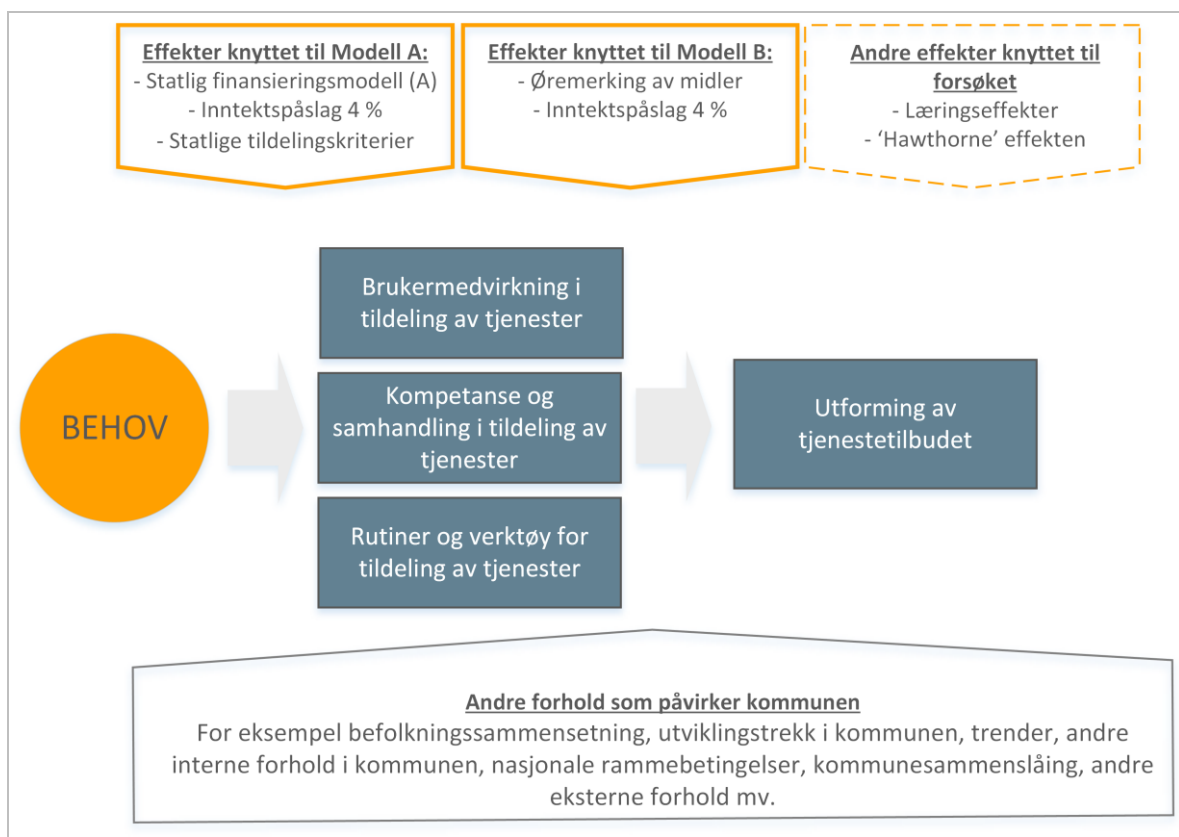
Effekter knyttet til Modell A:
- Statlig finansieringsmodell (A)
- Inntektspåslag 4 %
- Statlige tildelingskriterier

Effekter knyttet til Modell B:
- Øremerking av midler
- Inntektspåslag 4 %

Andre effekter knyttet til forsøket
- Læringseffekter
- 'Hawthorne' effekten

BEHOV

Brukermedvirkning i tildeling av tjenester

Kompetanse og samhandling i tildeling av tjenester

Rutiner og verktøy for tildeling av tjenester

Utforming av tjenestetilbudet

Andre forhold som påvirker kommunen
For eksempel befolkningssammensetning, utviklingstrekk i kommunen, trender, andre interne forhold i kommunen, nasjonale rammebetingelser, kommunesammenslåing, andre eksterne forhold mv.